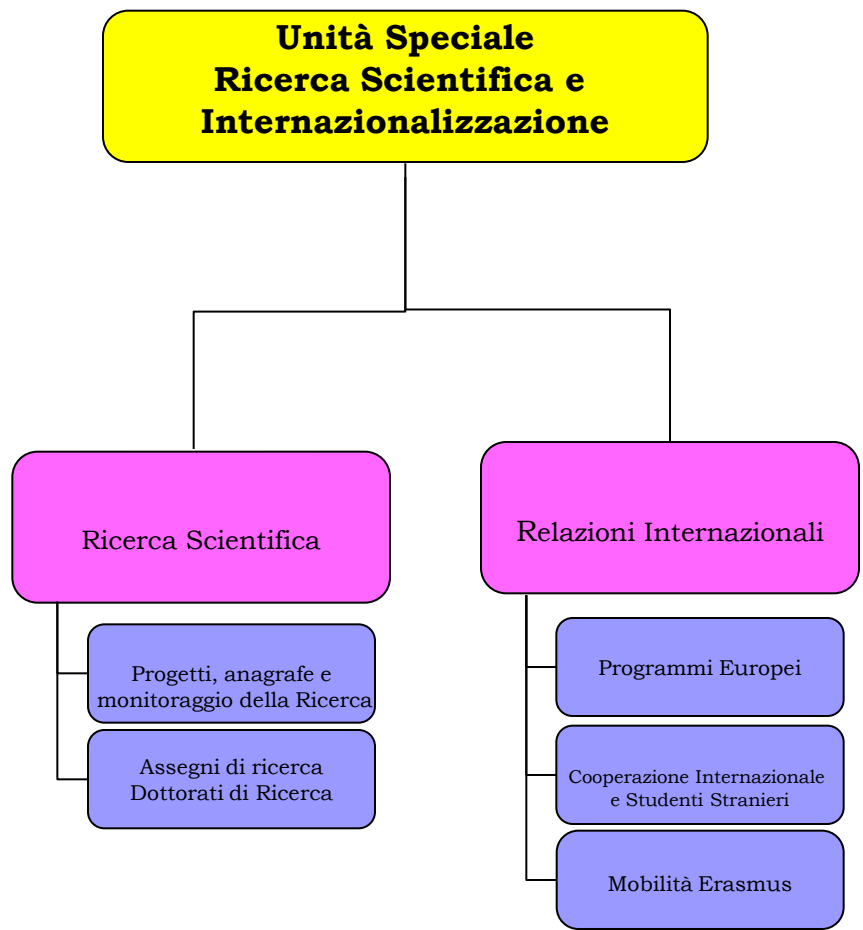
Unità Speciale
Ricerca Scientifica e
Internazionalizzazione

Ricerca Scientifica

Progetti, anagrafe e monitoraggio della Ricerca

Assegni di ricerca
Dottorati di Ricerca

Relazioni Internazionali

Programmi Europei

Cooperazione Internazionale e Studenti Stranieri

Mobilità Erasmus